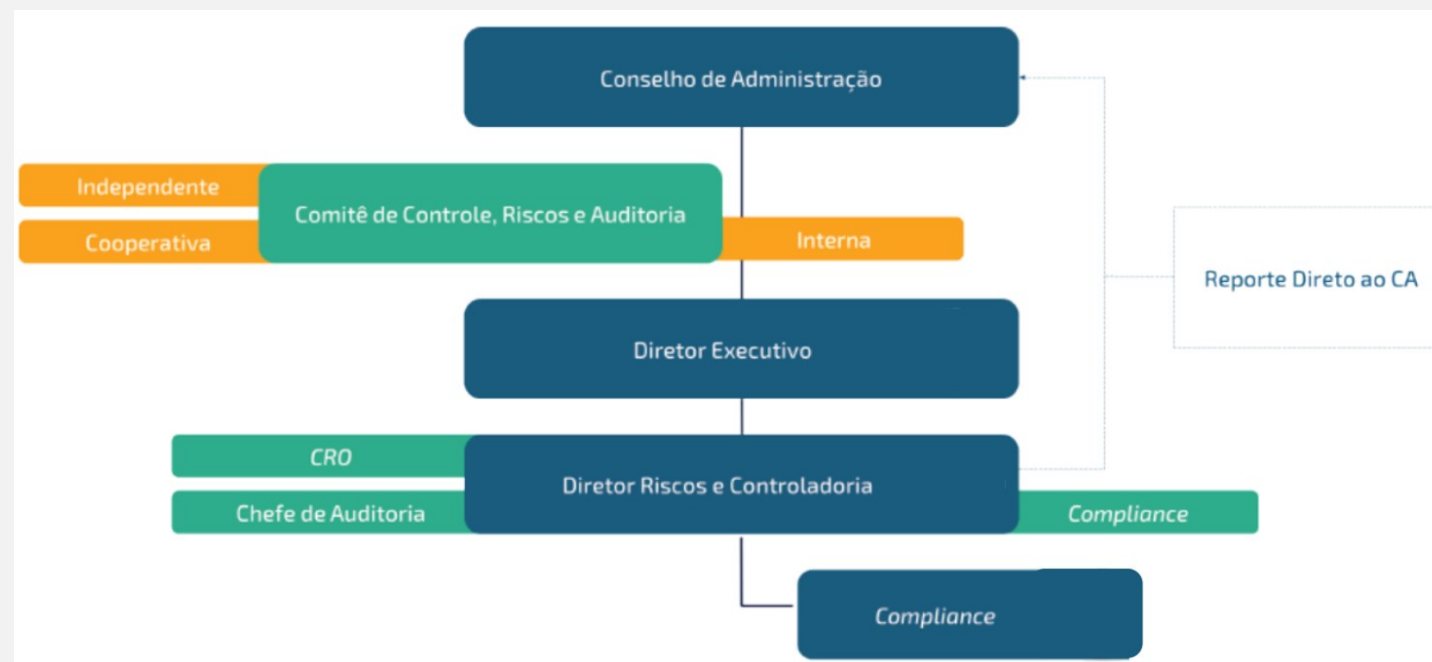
Conselho de Administração

Independente

Comitê de Controle, Riscos e Auditoria

Cooperativa

Interna

Reporte Direto ao CA

Diretor Executivo

CRO

Diretor Riscos e Controladoria

Chefe de Auditoria

Compliance

Compliance